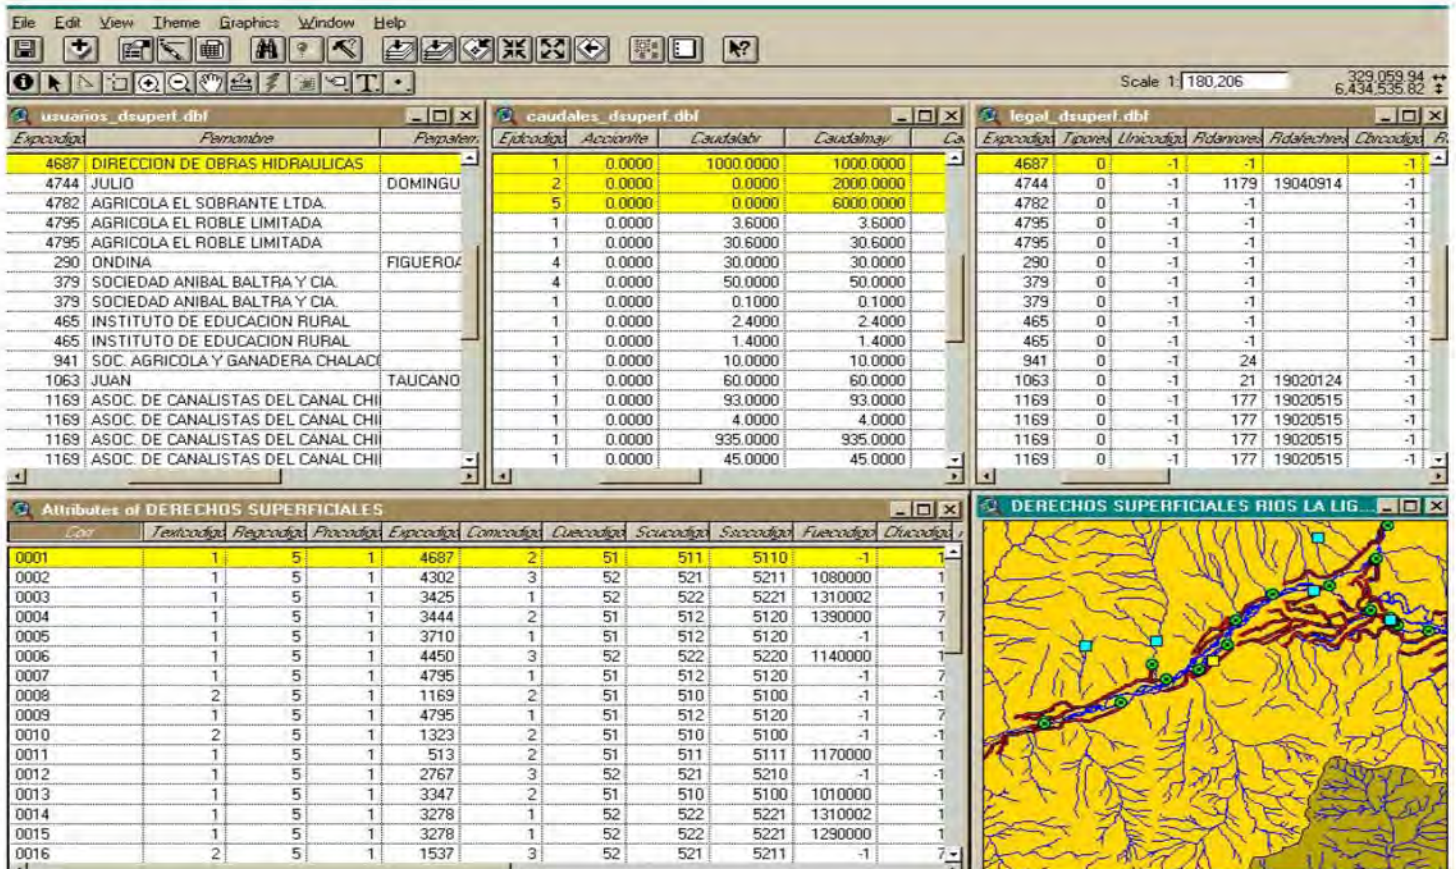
File Edit View Theme Graphics Window Help

Scale 1: 180,206

329,059.94
6,434,535.82

usuarios_dsuperf.dbf

| Expcodigo | Pernombre | Perpatern |
|---|---|---|
| 4687 | DIRECCION DE OBRAS HIDRAULICAS | |
| 4744 | JULIO | DOMINGU |
| 4782 | AGRICOLA EL SOBRANTE LTDA. | |
| 4795 | AGRICOLA EL ROBLE LIMITADA | |
| 4795 | AGRICOLA EL ROBLE LIMITADA | |
| 290 | ONDINA | FIGUEROA |
| 379 | SOCIEDAD ANIBAL BALTRA Y CIA. | |
| 379 | SOCIEDAD ANIBAL BALTRA Y CIA. | |
| 465 | INSTITUTO DE EDUCACION RURAL | |
| 465 | INSTITUTO DE EDUCACION RURAL | |
| 941 | SOC. AGRICOLA Y GANADERA CHALACI | |
| 1063 | JUAN | TAUCANO |
| 1169 | ASOC. DE CANALISTAS DEL CANAL CHI | |
| 1169 | ASOC. DE CANALISTAS DEL CANAL CHI | |
| 1169 | ASOC. DE CANALISTAS DEL CANAL CHI | |
| 1169 | ASOC. DE CANALISTAS DEL CANAL CHI | |

caudales_dsuperf.dbf

| Ejdcodigo | Accionrte | Caudalabr | Caudalmay | Ca |
|---|---|---|---|---|
| 1 | 0.0000 | 1000.0000 | 1000.0000 | |
| 2 | 0.0000 | 0.0000 | 2000.0000 | |
| 5 | 0.0000 | 0.0000 | 6000.0000 | |
| 1 | 0.0000 | 3.6000 | 3.6000 | |
| 1 | 0.0000 | 30.6000 | 30.6000 | |
| 4 | 0.0000 | 30.0000 | 30.0000 | |
| 4 | 0.0000 | 50.0000 | 50.0000 | |
| 1 | 0.0000 | 0.1000 | 0.1000 | |
| 1 | 0.0000 | 2.4000 | 2.4000 | |
| 1 | 0.0000 | 1.4000 | 1.4000 | |
| 1 | 0.0000 | 10.0000 | 10.0000 | |
| 1 | 0.0000 | 60.0000 | 60.0000 | |
| 1 | 0.0000 | 93.0000 | 93.0000 | |
| 1 | 0.0000 | 4.0000 | 4.0000 | |
| 1 | 0.0000 | 935.0000 | 935.0000 | |
| 1 | 0.0000 | 45.0000 | 45.0000 | |

legal_dsuperf.dbf

| Expcodigo | Tipores | Unicodigo | Rdanores | Rdafechres | Cbrcodigo | R |
|---|---|---|---|---|---|---|
| 4687 | 0 | -1 | -1 | | -1 | |
| 4744 | 0 | -1 | 1179 | 19040914 | -1 | |
| 4782 | 0 | -1 | -1 | | -1 | |
| 4795 | 0 | -1 | -1 | | -1 | |
| 4795 | 0 | -1 | -1 | | -1 | |
| 290 | 0 | -1 | -1 | | -1 | |
| 379 | 0 | -1 | -1 | | -1 | |
| 379 | 0 | -1 | -1 | | -1 | |
| 465 | 0 | -1 | -1 | | -1 | |
| 465 | 0 | -1 | -1 | | -1 | |
| 941 | 0 | -1 | 24 | | -1 | |
| 1063 | 0 | -1 | 21 | 19020124 | -1 | |
| 1169 | 0 | -1 | 177 | 19020515 | -1 | |
| 1169 | 0 | -1 | 177 | 19020515 | -1 | |
| 1169 | 0 | -1 | 177 | 19020515 | -1 | |
| 1169 | 0 | -1 | 177 | 19020515 | -1 | |

Attributes of DERECHOS SUPERFICIALES

| Cor | Textcodigo | Regcodigo | Procodigo | Expcodigo | Comcodigo | Cuecodigo | Scucodigo | Ssccodigo | Fuecodigo | Clucodig |
|---|---|---|---|---|---|---|---|---|---|---|
| 0001 | 1 | 5 | 1 | 4687 | 2 | 51 | 511 | 5110 | -1 | 1 |
| 0002 | 1 | 5 | 1 | 4302 | 3 | 52 | 521 | 5211 | 1080000 | 1 |
| 0003 | 1 | 5 | 1 | 3425 | 1 | 52 | 522 | 5221 | 1310002 | 1 |
| 0004 | 1 | 5 | 1 | 3444 | 2 | 51 | 512 | 5120 | 1390000 | 7 |
| 0005 | 1 | 5 | 1 | 3710 | 1 | 51 | 512 | 5120 | -1 | 1 |
| 0006 | 1 | 5 | 1 | 4450 | 3 | 52 | 522 | 5220 | 1140000 | 1 |
| 0007 | 1 | 5 | 1 | 4795 | 1 | 51 | 512 | 5120 | -1 | 7 |
| 0008 | 2 | 5 | 1 | 1169 | 2 | 51 | 510 | 5100 | -1 | -1 |
| 0009 | 1 | 5 | 1 | 4795 | 1 | 51 | 512 | 5120 | -1 | 7 |
| 0010 | 2 | 5 | 1 | 1323 | 2 | 51 | 510 | 5100 | -1 | -1 |
| 0011 | 1 | 5 | 1 | 513 | 2 | 51 | 511 | 5111 | 1170000 | 1 |
| 0012 | 1 | 5 | 1 | 2767 | 3 | 52 | 521 | 5210 | -1 | -1 |
| 0013 | 1 | 5 | 1 | 3347 | 2 | 51 | 510 | 5100 | 1010000 | 1 |
| 0014 | 1 | 5 | 1 | 3278 | 1 | 52 | 522 | 5221 | 1310002 | 1 |
| 0015 | 1 | 5 | 1 | 3278 | 1 | 52 | 522 | 5221 | 1290000 | 1 |
| 0016 | 2 | 5 | 1 | 1537 | 3 | 52 | 521 | 5211 | -1 | 7 |

DERECHOS SUPERFICIALES RIOS LA LIG...